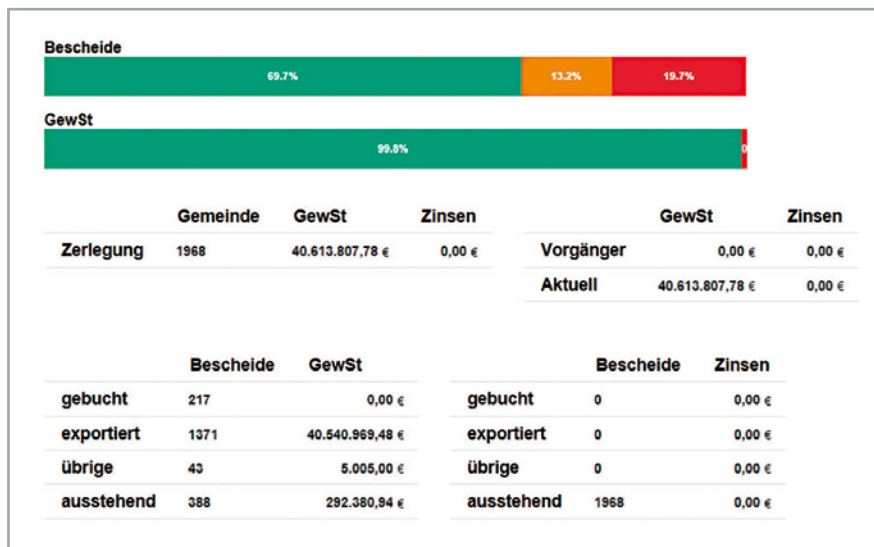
Bescheide

69.7%

13.2%

19.7%

GewSt

99.8%

0

| | Gemeinde | GewSt | Zinsen |
|---|---|---|---|
| Zerlegung | 1968 | 40.613.807,78 € | 0,00 € |

| | GewSt | Zinsen |
|---|---|---|
| Vorgänger | 0,00 € | 0,00 € |
| Aktuell | 40.613.807,78 € | 0,00 € |

| | Bescheide | GewSt |
|---|---|---|
| gebucht | 217 | 0,00 € |
| exportiert | 1371 | 40.540.969,48 € |
| übrige | 43 | 5.005,00 € |
| ausstehend | 388 | 292.380,94 € |

| | Bescheide | Zinsen |
|---|---|---|
| gebucht | 0 | 0,00 € |
| exportiert | 0 | 0,00 € |
| übrige | 0 | 0,00 € |
| ausstehend | 1968 | 0,00 € |